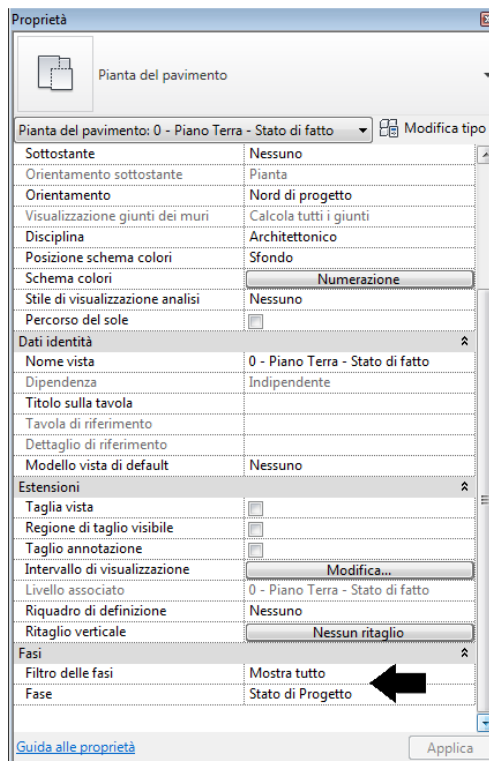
Proprietà

Pianta del pavimento

Pianta del pavimento: 0 - Piano Terra - Stato di fatto
Modifica tipo

| | |
|---|---|
| Sottostante | Nessuno |
| Orientamento sottostante | Pianta |
| Orientamento | Nord di progetto |
| Visualizzazione giunti dei muri | Calcola tutti i giunti |
| Disciplina | Architettonico |
| Posizione schema colori | Sfondo |
| Schema colori | Numerazione |
| Stile di visualizzazione analisi | Nessuno |
| Percorso del sole | |
| Dati identità | |
| Nome vista | 0 - Piano Terra - Stato di fatto |
| Dipendenza | Indipendente |
| Titolo sulla tavola | |
| Tavola di riferimento | |
| Dettaglio di riferimento | |
| Modello vista di default | Nessuno |
| Estensioni | |
| Taglia vista | |
| Regione di taglio visibile | |
| Taglio annotazione | |
| Intervallo di visualizzazione | Modifica... |
| Livello associato | 0 - Piano Terra - Stato di fatto |
| Riquadro di definizione | Nessuno |
| Ritaglio verticale | Nessun ritaglio |
| Fasi | |
| Filtro delle fasi | Mostra tutto |
| Fase | Stato di Progetto |

Guida alle proprietà
Applica